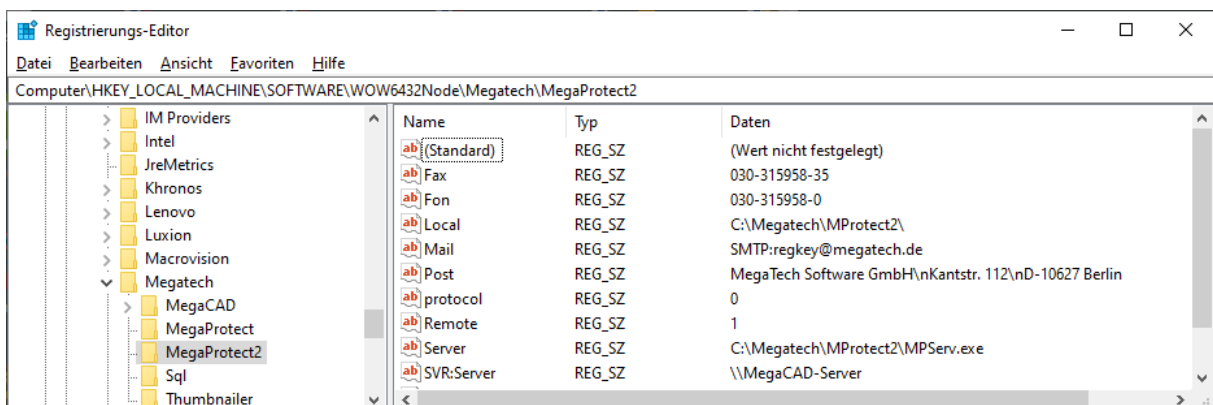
Registrierungs-Editor

Datei Bearbeiten Ansicht Favoriten Hilfe

Computer\HKEY_LOCAL_MACHINE\SOFTWARE\WOW6432Node\Megatech\MegaProtect2

IM Providers
Intel
JreMetrics
Khronos
Lenovo
Luxion
Macrovision
Megatech
MegaCAD
MegaProtect
MegaProtect2
Sql
Thumbnailer

| Name | Typ | Daten |
|---|---|---|
| (Standard) | REG_SZ | (Wert nicht festgelegt) |
| Fax | REG_SZ | 030-315958-35 |
| Fon | REG_SZ | 030-315958-0 |
| Local | REG_SZ | C:\Megatech\MProtect2\ |
| Mail | REG_SZ | SMTP:regkey@megatech.de |
| Post | REG_SZ | MegaTech Software GmbH\nKantstr. 112\nD-10627 Berlin |
| protocol | REG_SZ | 0 |
| Remote | REG_SZ | 1 |
| Server | REG_SZ | C:\Megatech\MProtect2\MPServ.exe |
| SVR:Server | REG_SZ | \\MegaCAD-Server |